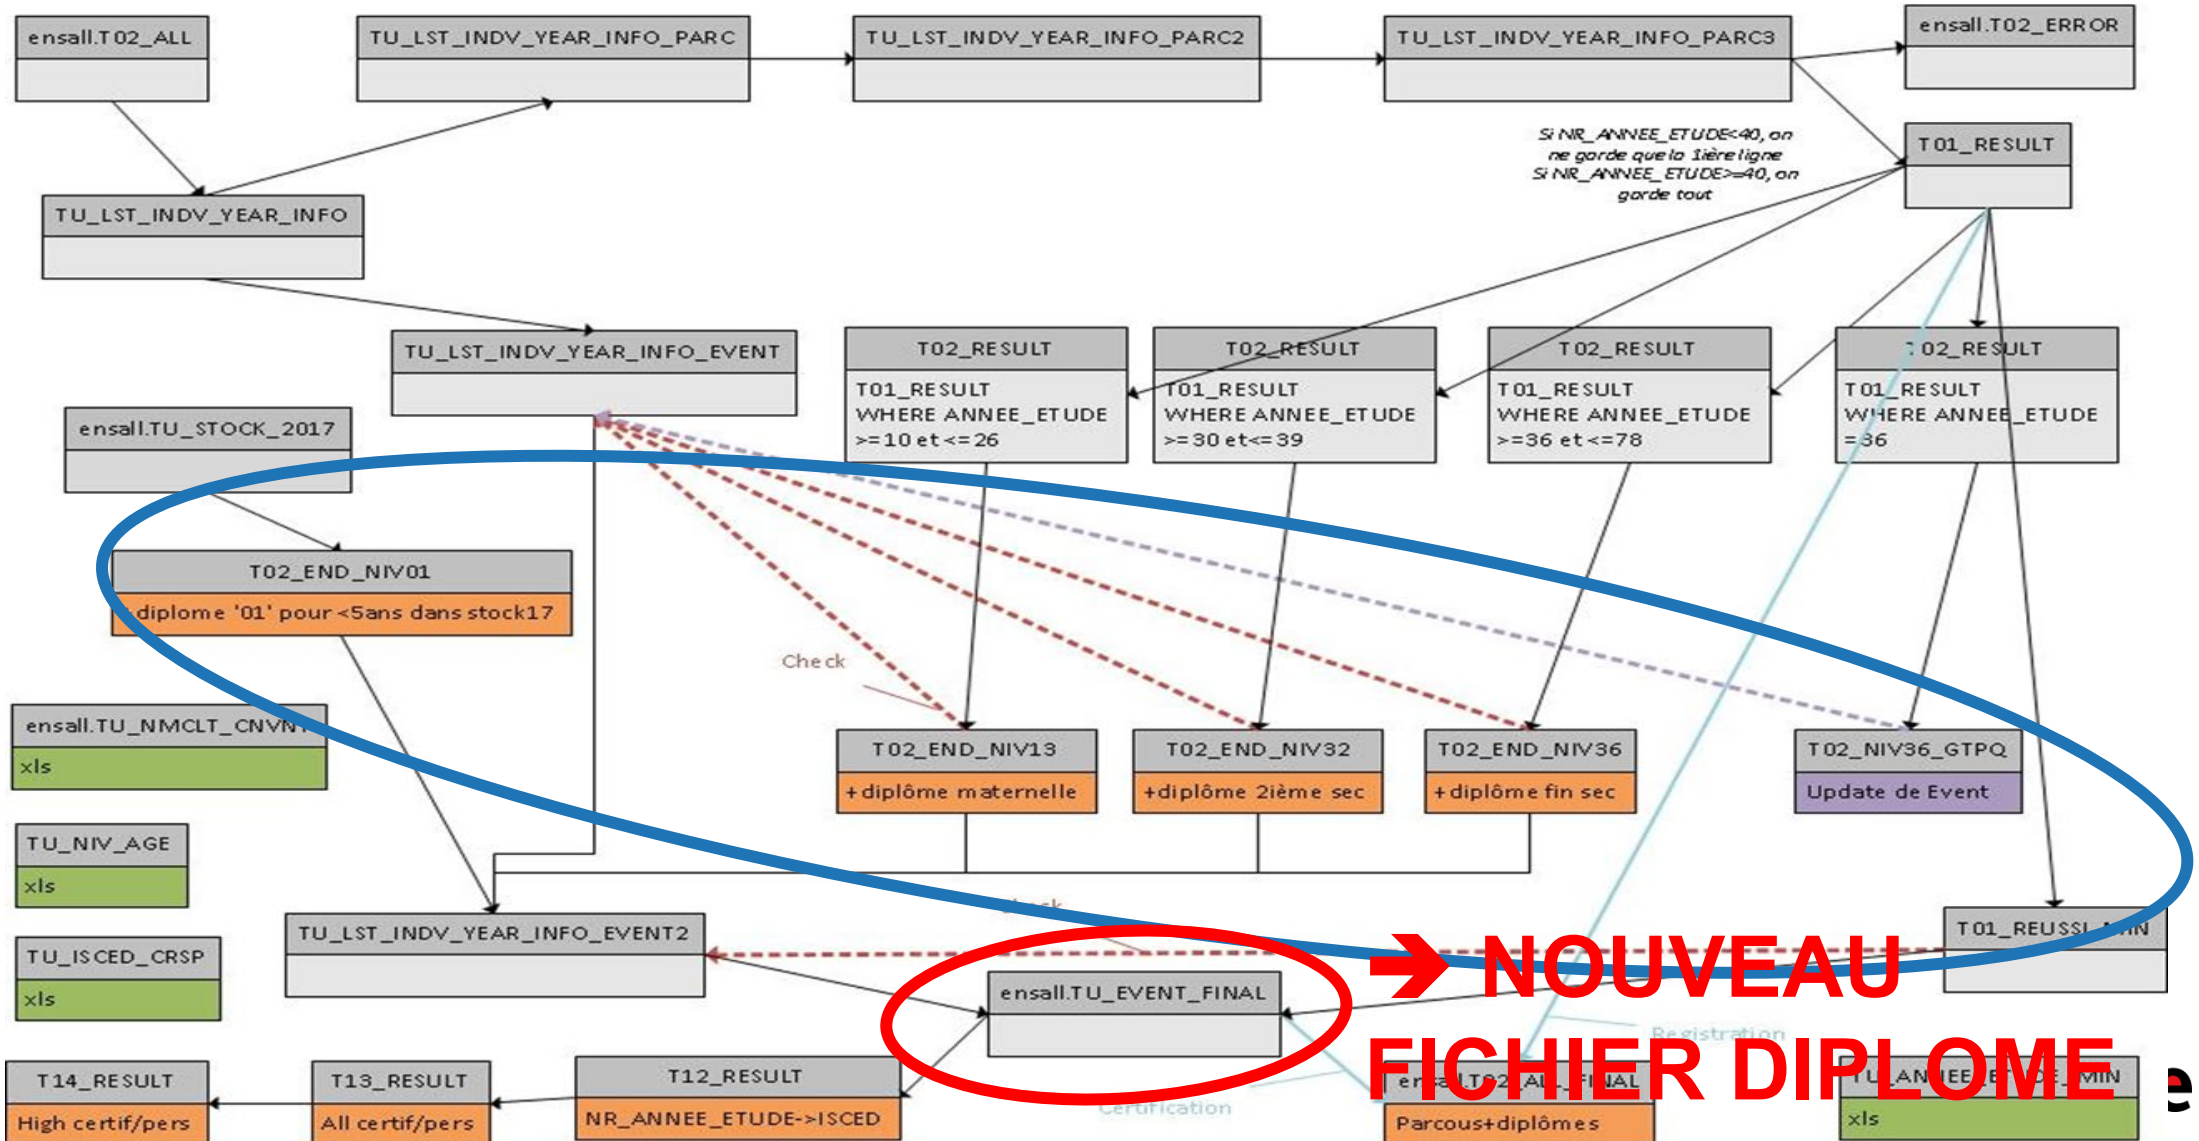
ensall.T02_ALL

TU_LST_INDV_YEAR_INFO_PARC

TU_LST_INDV_YEAR_INFO_PARC2

TU_LST_INDV_YEAR_INFO_PARC3

ensall.T02_ERROR

T01_RESULT

Si NR_ANNEE_ETUDE<40, on ne garde que la 1ière ligne
Si NR_ANNEE_ETUDE>=40, on garde tout

TU_LST_INDV_YEAR_INFO

TU_LST_INDV_YEAR_INFO_EVENT

T02_RESULT
T01_RESULT WHERE ANNEE_ETUDE >=10 et <=26

T02_RESULT
T01_RESULT WHERE ANNEE_ETUDE >=30 et<=39

T02_RESULT
T01_RESULT WHERE ANNEE_ETUDE >=36 et <=78

T02_RESULT
T01_RESULT WHERE ANNEE_ETUDE =36

ensall.TU_STOCK_2017

T02_END_NIV01
diplome '01' pour <5ans dans stock17

Check

ensall.TU_NMCLT_CNVN
xls

T02_END_NIV13
+diplôme maternelle

T02_END_NIV32
+diplôme 2ième sec

T02_END_NIV36
+diplôme fin sec

T02_NIV36_GTPQ
Update de Event

TU_NIV_AGE
xls

TU_ISCED_CRSP
xls

TU_LST_INDV_YEAR_INFO_EVENT2

T01_REUSSI_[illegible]IN

→ NOUVEAU FICHIER DIPLOME

ensall.TU_EVENT_FINAL

Registration

Certification

T14_RESULT
High certif/pers

T13_RESULT
All certif/pers

T12_RESULT
NR_ANNEE_ETUDE->ISCED

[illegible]_T02_AL_FINAL
Parcous+diplômes

TU_ANNEE_E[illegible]_MIN
xls